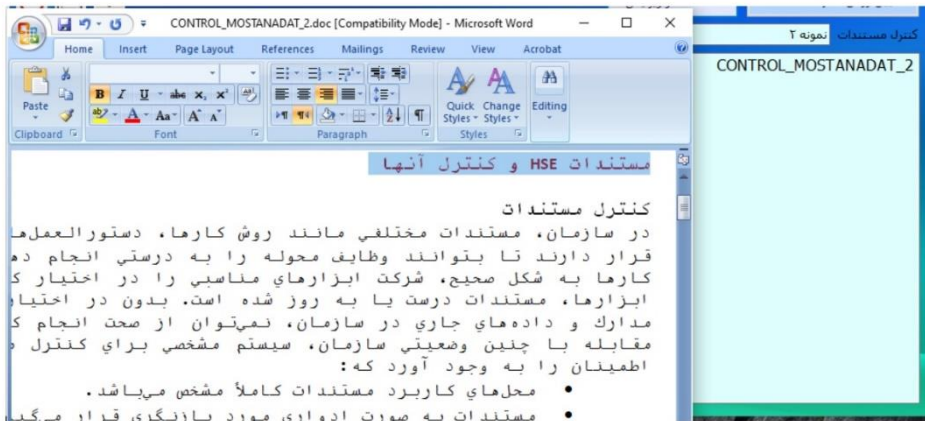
CONTROL_MOSTANADAT_2.doc [Compatibility Mode] - Microsoft Word

Home Insert Page Layout References Mailings Review View Acrobat

Paste
Clipboard
Font
Paragraph
Quick Styles
Change Styles
Styles
Editing

کنترل مستندات نمونه ۲
CONTROL_MOSTANADAT_2

مستندات HSE و کنترل آنها

کنترل مستندات

در سازمان، مستندات مختلفي مانند روش كارها، دستورالعملها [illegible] قرار دارند تا بتوانند وظايف محوله را به درستي انجام ده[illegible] كارها به شكل صحيح، شركت ابزارهاي مناسبي را در اختيار ك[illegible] ابزارها، مستندات درست يا به روز شده است. بدون در اختيا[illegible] مدارك و دادههاي جاري در سازمان، نميتوان از صحت انجام ك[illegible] مقابله با چنين وضعيتي سازمان، سيستم مشخصي براي كنترل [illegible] اطمينان را به وجود آورد كه:

• محلهاي كاربرد مستندات كاملاً مشخص ميباشد.

• مستندات به صورت ادواري مورد بازنگري قرار ميگير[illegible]